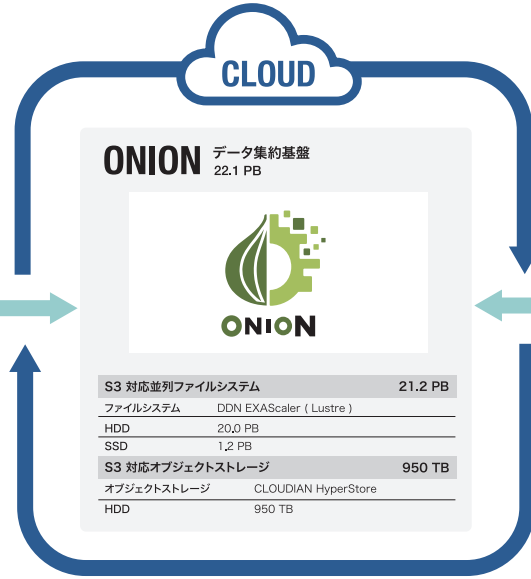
CLOUD

ONION データ集約基盤
22.1 PB

ONION

| S3 対応並列ファイルシステム | 21.2 PB |
|---|---|
| ファイルシステム | DDN EXAScaler ( Lustre ) |
| HDD | 20.0 PB |
| SSD | 1.2 PB |

| S3 対応オブジェクトストレージ | 950 TB |
|---|---|
| オブジェクトストレージ | CLOUDIAN HyperStore |
| HDD | 950 TB |